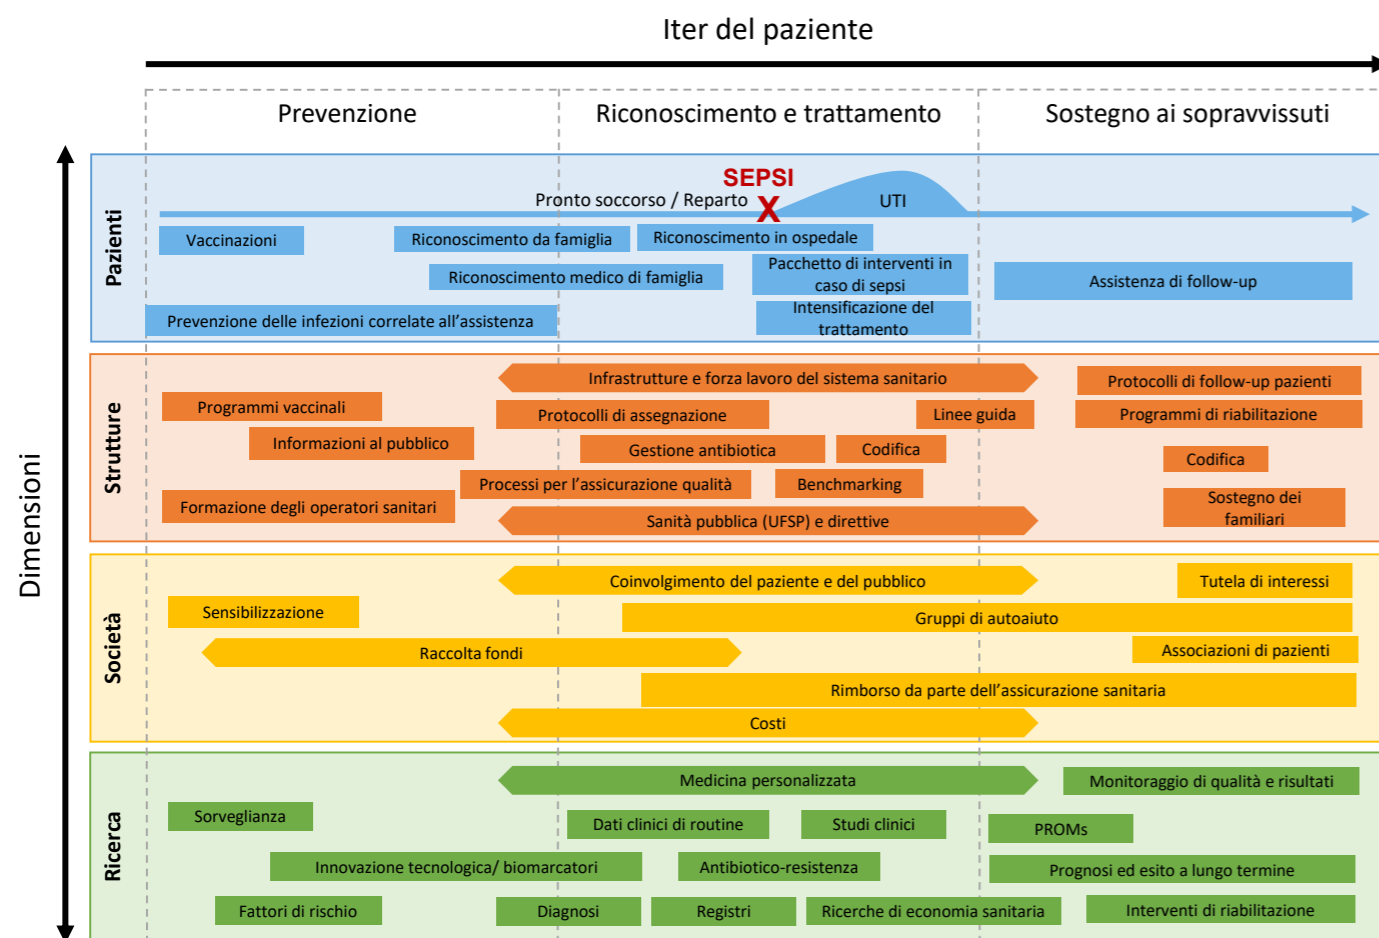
Iter del paziente

Prevenzione

Riconoscimento e trattamento

Sostegno ai sopravvissuti

Dimensioni

Pazienti

SEPSI

Pronto soccorso / Reparto

UTI

Vaccinazioni

Riconoscimento da famiglia

Riconoscimento in ospedale

Riconoscimento medico di famiglia

Pacchetto di interventi in caso di sepsi

Assistenza di follow-up

Prevenzione delle infezioni correlate all'assistenza

Intensificazione del trattamento

Strutture

Infrastrutture e forza lavoro del sistema sanitario

Protocolli di follow-up pazienti

Programmi vaccinali

Protocolli di assegnazione

Linee guida

Programmi di riabilitazione

Informazioni al pubblico

Gestione antibiotica

Codifica

Codifica

Processi per l'assicurazione qualità

Benchmarking

Formazione degli operatori sanitari

Sostegno dei familiari

Sanità pubblica (UFSP) e direttive

Società

Coinvolgimento del paziente e del pubblico

Tutela di interessi

Sensibilizzazione

Gruppi di autoaiuto

Raccolta fondi

Associazioni di pazienti

Rimborso da parte dell'assicurazione sanitaria

Costi

Ricerca

Medicina personalizzata

Monitoraggio di qualità e risultati

Sorveglianza

Dati clinici di routine

Studi clinici

PROMs

Innovazione tecnologica/ biomarcatori

Antibiotico-resistenza

Prognosi ed esito a lungo termine

Fattori di rischio

Diagnosi

Registri

Ricerche di economia sanitaria

Interventi di riabilitazione